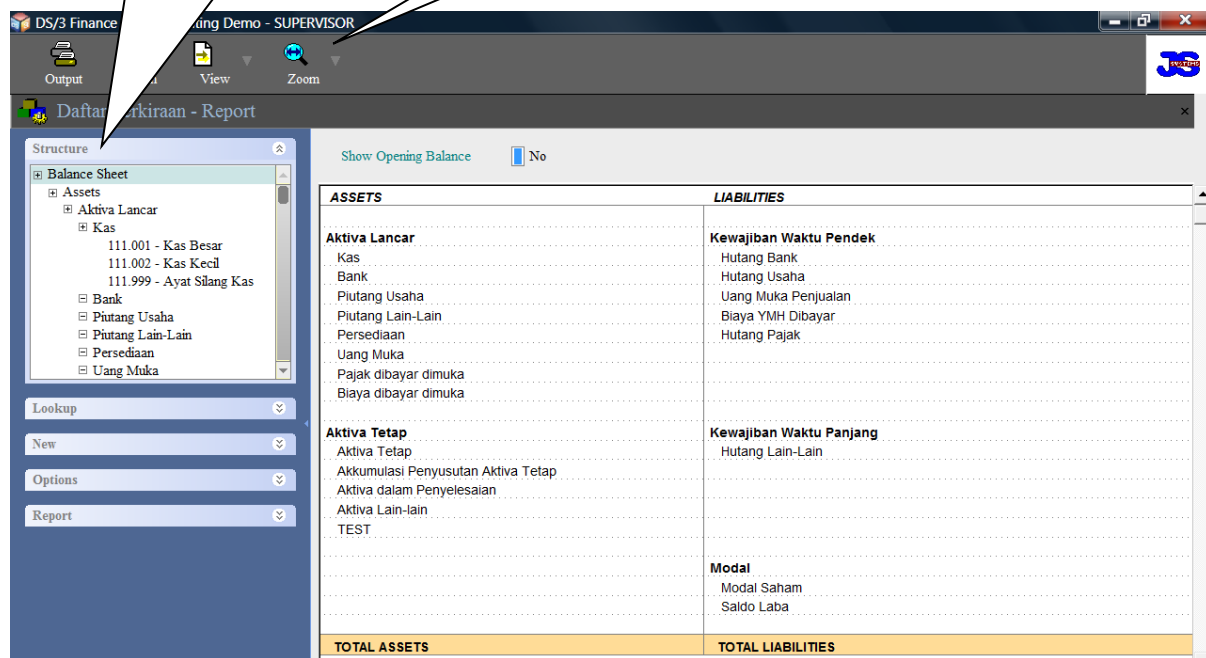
DS/3 Finance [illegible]ting Demo - SUPERVISOR

Output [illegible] View Zoom

Daftar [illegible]rkiraan - Report

Structure

Balance Sheet
Assets
Aktiva Lancar
Kas
111.001 - Kas Besar
111.002 - Kas Kecil
111.999 - Ayat Silang Kas
Bank
Piutang Usaha
Piutang Lain-Lain
Persediaan
Uang Muka

Lookup

New

Options

Report

Show Opening Balance No

| ASSETS | LIABILITIES |
|---|---|
| Aktiva Lancar | Kewajiban Waktu Pendek |
| Kas | Hutang Bank |
| Bank | Hutang Usaha |
| Piutang Usaha | Uang Muka Penjualan |
| Piutang Lain-Lain | Biaya YMH Dibayar |
| Persediaan | Hutang Pajak |
| Uang Muka | |
| Pajak dibayar dimuka | |
| Biaya dibayar dimuka | |
| Aktiva Tetap | Kewajiban Waktu Panjang |
| Aktiva Tetap | Hutang Lain-Lain |
| Akkumulasi Penyusutan Aktiva Tetap | |
| Aktiva dalam Penyelesaian | |
| Aktiva Lain-lain | |
| TEST | |
| | Modal |
| | Modal Saham |
| | Saldo Laba |
| TOTAL ASSETS | TOTAL LIABILITIES |